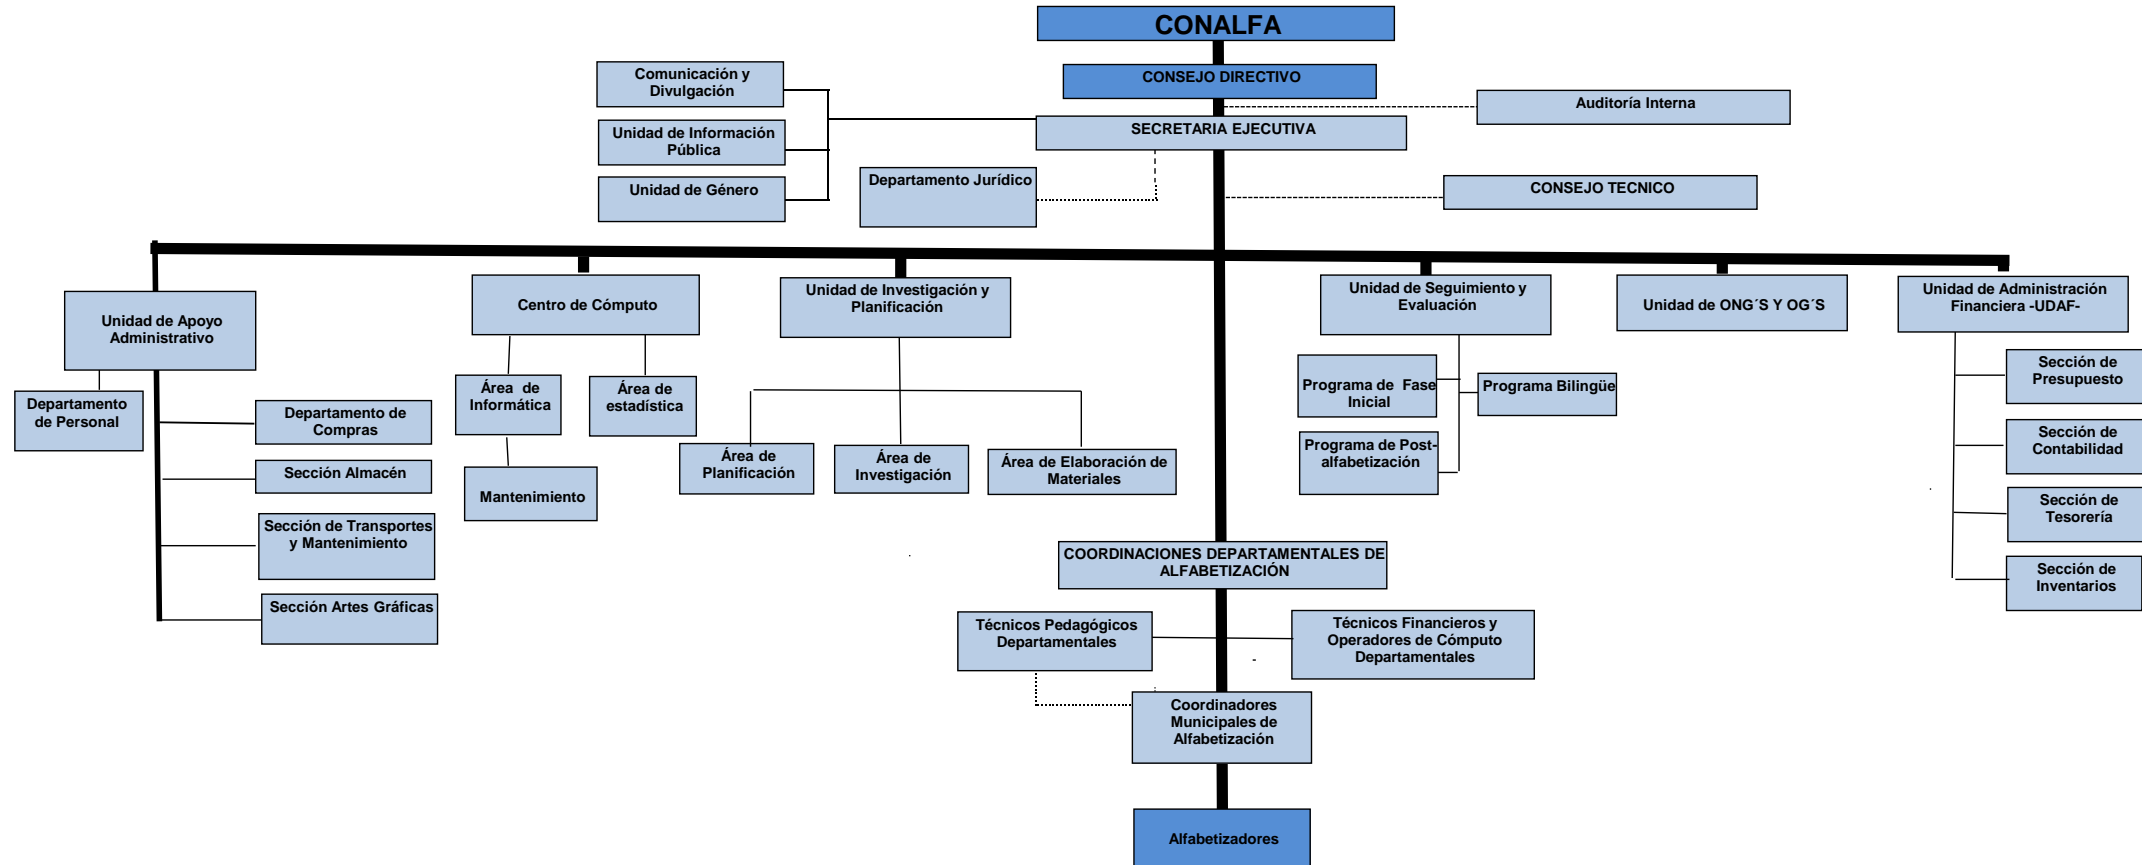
CONALFA

CONSEJO DIRECTIVO

Comunicación y Divulgación

Unidad de Información Pública

Unidad de Género

SECRETARIA EJECUTIVA

Auditoría Interna

Departamento Jurídico

CONSEJO TECNICO

Unidad de Apoyo Administrativo

Departamento de Personal

Departamento de Compras

Sección Almacén

Sección de Transportes y Mantenimiento

Sección Artes Gráficas

Centro de Cómputo

Área de Informática

Área de estadística

Mantenimiento

Unidad de Investigación y Planificación

Área de Planificación

Área de Investigación

Área de Elaboración de Materiales

Unidad de Seguimiento y Evaluación

Programa de Fase Inicial

Programa Bilingüe

Programa de Post-alfabetización

Unidad de ONG´S Y OG´S

Unidad de Administración Financiera -UDAF-

Sección de Presupuesto

Sección de Contabilidad

Sección de Tesorería

Sección de Inventarios

COORDINACIONES DEPARTAMENTALES DE ALFABETIZACIÓN

Técnicos Pedagógicos Departamentales

Técnicos Financieros y Operadores de Cómputo Departamentales

Coordinadores Municipales de Alfabetización

Alfabetizadores